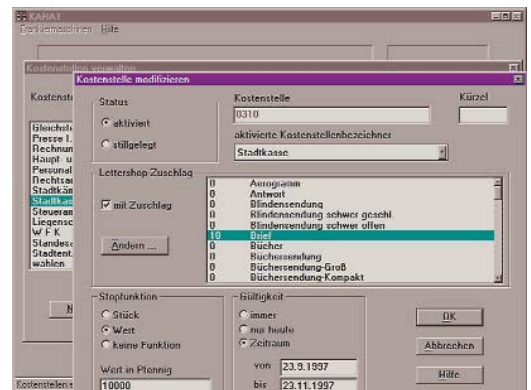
KAHAI
Dankennzeichnen Hilfe

Kostenstellen verwalten

Kostenst

Gleichst
Presse I.
Rechnun
Haupt- u
Personal
Rechtsa
Stadtkän
Stadtkas
Steueran
Liegensc
W F K
Standes
Stadtent.
wählen

N

Kostenstellen e

Kostenstelle modifizieren

Status
aktiviert
stillgelegt

Kostenstelle
0310

Kürzel

aktivierte Kostenstellenbezeichner
Stadtkasse

Lettershop Zuschlag
mit Zuschlag
Ändern ...

| | |
|---|---|
| 0 | Aerogramm |
| 0 | Antwort |
| 0 | Blindensendung |
| 0 | Blindensendung schwer geschl. |
| 0 | Blindensendung schwer offen |
| 10 | Brief |
| 0 | Bücher |
| 0 | Büchersendung |
| 0 | Büchersendung-Groß |
| 0 | Büchersendung-Kompakt |

Stopfunktion
Stück
Wert
Keine Funktion
Wert in Pfennig
10000

Gültigkeit
immer
nur heute
Zeitraum
von 23.9.1997
bis 23.11.1997

OK
Abbrechen
Hilfe